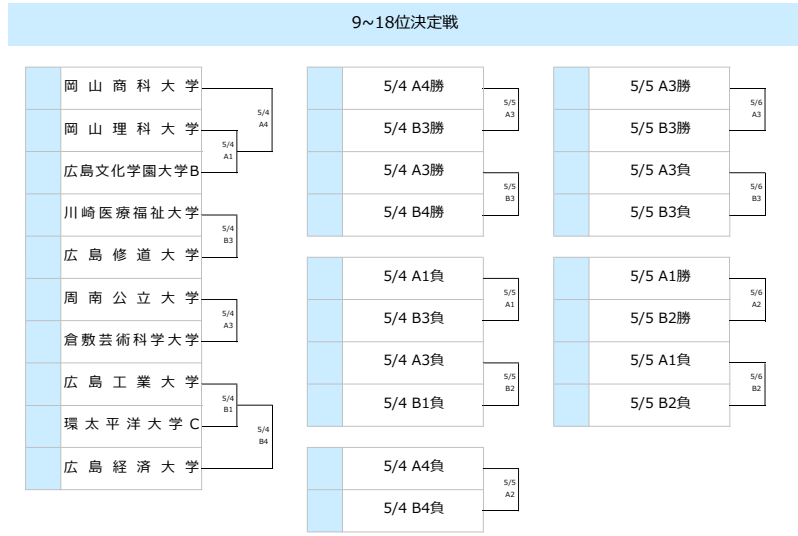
9~18位決定戦

| |
|---|
| 岡山商科大学 |
| 岡山理科大学 |
| 広島文化学園大学B |
| 川崎医療福祉大学 |
| 広島修道大学 |
| 周南公立大学 |
| 倉敷芸術科学大学 |
| 広島工業大学 |
| 環太平洋大学C |
| 広島経済大学 |

5/4 A1
5/4 A4
5/4 B3
5/4 A3
5/4 B1
5/4 B4

| |
|---|
| 5/4 A4勝 |
| 5/4 B3勝 |
| 5/4 A3勝 |
| 5/4 B4勝 |

5/5 A3
5/5 B3

| |
|---|
| 5/4 A1負 |
| 5/4 B3負 |
| 5/4 A3負 |
| 5/4 B1負 |

5/5 A1
5/5 B2

| |
|---|
| 5/4 A4負 |
| 5/4 B4負 |

5/5 A2

| |
|---|
| 5/5 A3勝 |
| 5/5 B3勝 |
| 5/5 A3負 |
| 5/5 B3負 |

5/6 A3
5/6 B3

| |
|---|
| 5/5 A1勝 |
| 5/5 B2勝 |
| 5/5 A1負 |
| 5/5 B2負 |

5/6 A2
5/6 B2